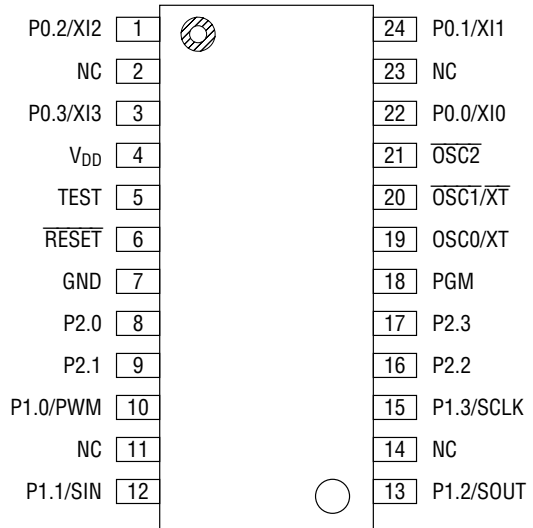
P0.2/XI2 1
NC 2
P0.3/XI3 3
$V_{DD}$ 4
TEST 5
$\overline{RESET}$ 6
GND 7
P2.0 8
P2.1 9
P1.0/PWM 10
NC 11
P1.1/SIN 12

24 P0.1/XI1
23 NC
22 P0.0/XI0
21 $\overline{OSC2}$
20 $\overline{OSC1/XT}$
19 OSC0/XT
18 PGM
17 P2.3
16 P2.2
15 P1.3/SCLK
14 NC
13 P1.2/SOUT